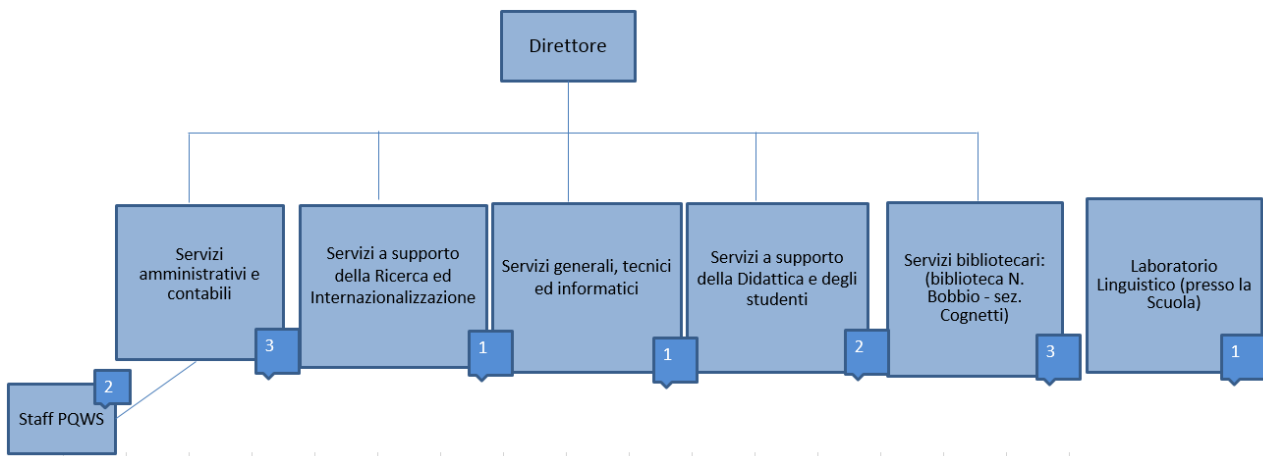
Direttore

Servizi amministrativi e contabili

3

Staff PQWS

2

Servizi a supporto della Ricerca ed Internazionalizzazione

1

Servizi generali, tecnici ed informatici

1

Servizi a supporto della Didattica e degli studenti

2

Servizi bibliotecari: (biblioteca N. Bobbio - sez. Cognetti)

3

Laboratorio Linguistico (presso la Scuola)

1